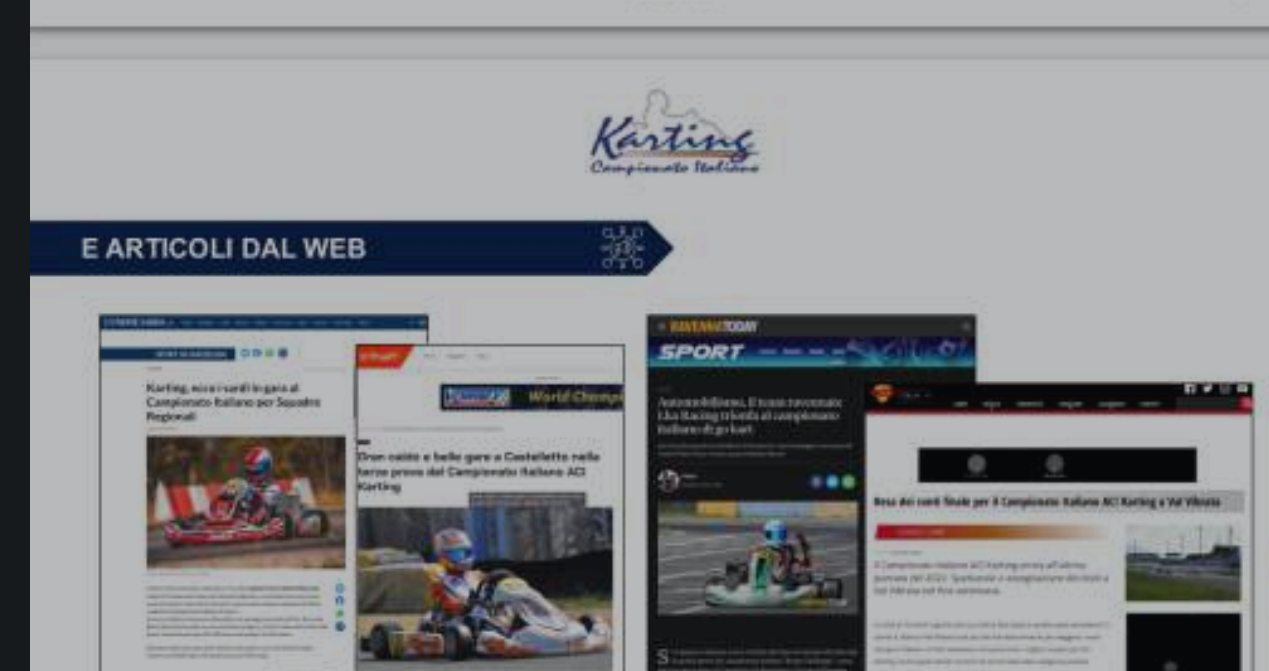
Karting
Campionato Italiano

E ARTICOLI DAL WEB

SPORT IN SARDEGNA

Karting, ecco i sardi in gara al Campionato Italiano per Squadre Regionali

World Champ

Gran caldo e belle gare a Castelletto nella terza prova del Campionato Italiano ACI Karting

RAVENNATODAY

SPORT

Automobilismo, il team ravennate Lks Racing trionfa al campionato italiano di go kart

Tutto pronto per il round finale per il Campionato Italiano ACI Karting a Val Vibrata